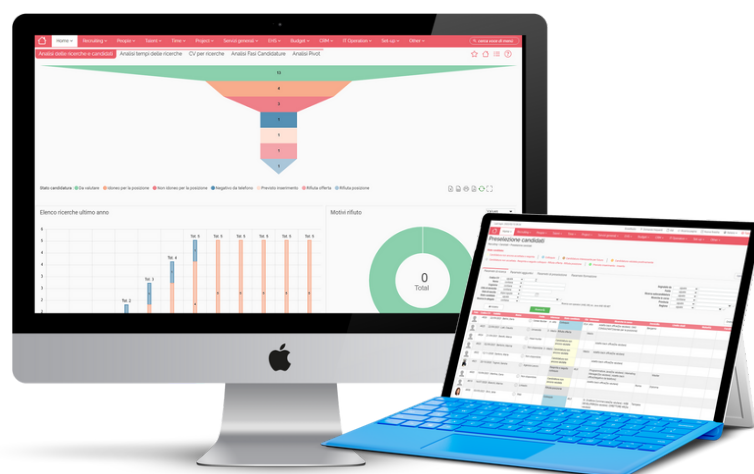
Home • Recruiting • People • Teams • Time • Project • Servizi generali • EHS • Budget • CRM • IT Operation • Set-up • Other •

Analisi delle ricerche e candidati Analisi tempi delle ricerche CV per ricerche Analisi Fasi Candidature Analisi Pivot

10

4

2

Stato candidatura: Da valutare Idoneo per la posizione Non idoneo per la posizione Negativo da telefono Previsto inserimento Rifiuta offerta Rifiuto posizione

Elenco ricerche ultimo anno

Motivi rifiuto

0
Total

Preselezione candidati